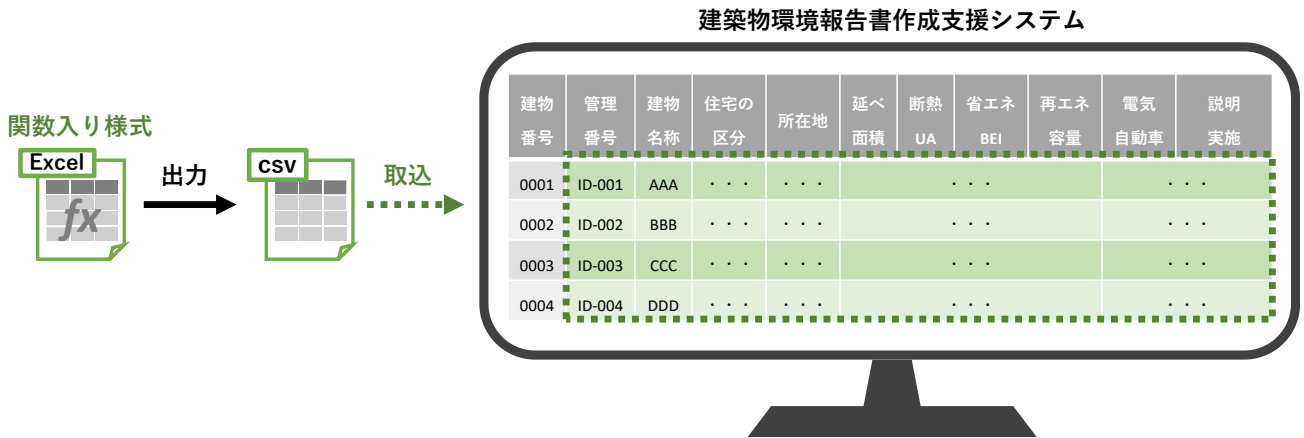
建築物環境報告書作成支援システム

関数入り様式

Excel

fx

出力

csv

取込

| 建物番号 | 管理番号 | 建物名称 | 住宅の区分 | 所在地 | 延べ面積 | 断熱UA | 省エネBEI | 再エネ容量 | 電気自動車 | 説明実施 |
|---|---|---|---|---|---|---|---|---|---|---|
| 0001 | ID-001 | AAA | ・・・ | ・・・ | | | ・・・ | | | ・・・ |
| 0002 | ID-002 | BBB | ・・・ | ・・・ | | | ・・・ | | | ・・・ |
| 0003 | ID-003 | CCC | ・・・ | ・・・ | | | ・・・ | | | ・・・ |
| 0004 | ID-004 | DDD | ・・・ | ・・・ | | | ・・・ | | | ・・・ |